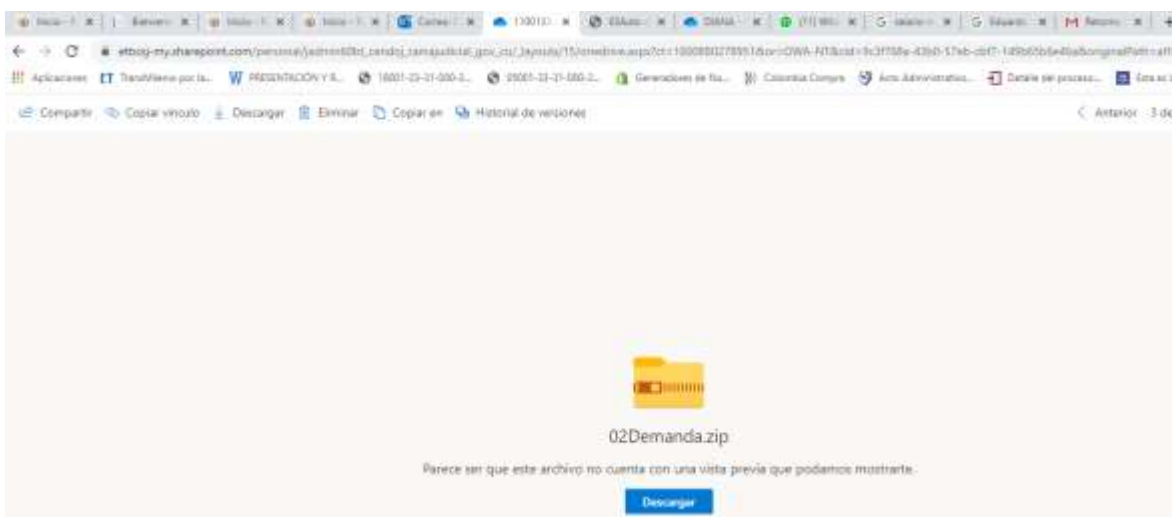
Inicio - I × | Bienven × | Inicio - I × | Inicio - I × | Correo - I × | 110013 × | ESAuto - × | OSWA - × | (11) WH × | G salario × | G Eduardo × | M Retorno × | +

etbcsj-my.sharepoint.com/personal/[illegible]_cendoj_ramajudicial_gov_co/_layouts/15/onedrive.aspx?id=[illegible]

Aplicaciones | TransMilenio por la... | PRESENTACIÓN Y R... | 18001-23-31-000-2... | 05001-33-31-000-2... | Generadores de fla... | Colombia Compra | Acto Administrativo... | Detalle del proceso... | Esta es l

Compartir | Copiar vínculo | Descargar | Eliminar | Copiar en | Historial de versiones

< Anterior 3 de

02Demanda.zip

Parece ser que este archivo no cuenta con una vista previa que podamos mostrarte.

Descargar